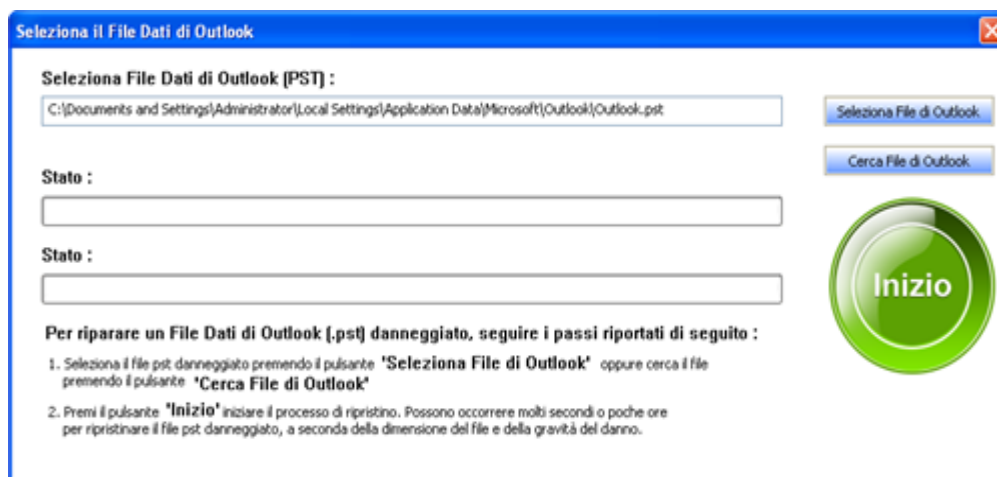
Seleziona il File Dati di Outlook

Seleziona File Dati di Outlook [PST] :

C:\Documents and Settings\Administrator\Local Settings\Application Data\Microsoft\Outlook\Outlook.pst

Seleziona File di Outlook

Cerca File di Outlook

Stato :

Stato :

Inizio

Per riparare un File Dati di Outlook (.pst) danneggiato, seguire i passi riportati di seguito :

1. Seleziona il file pst danneggiato premendo il pulsante 'Seleziona File di Outlook' oppure cerca il file premendo il pulsante 'Cerca File di Outlook'

2. Premi il pulsante 'Inizio' iniziare il processo di ripristino. Possono occorrere molti secondi o poche ore per ripristinare il file pst danneggiato, a seconda della dimensione del file e della gravità del danno.